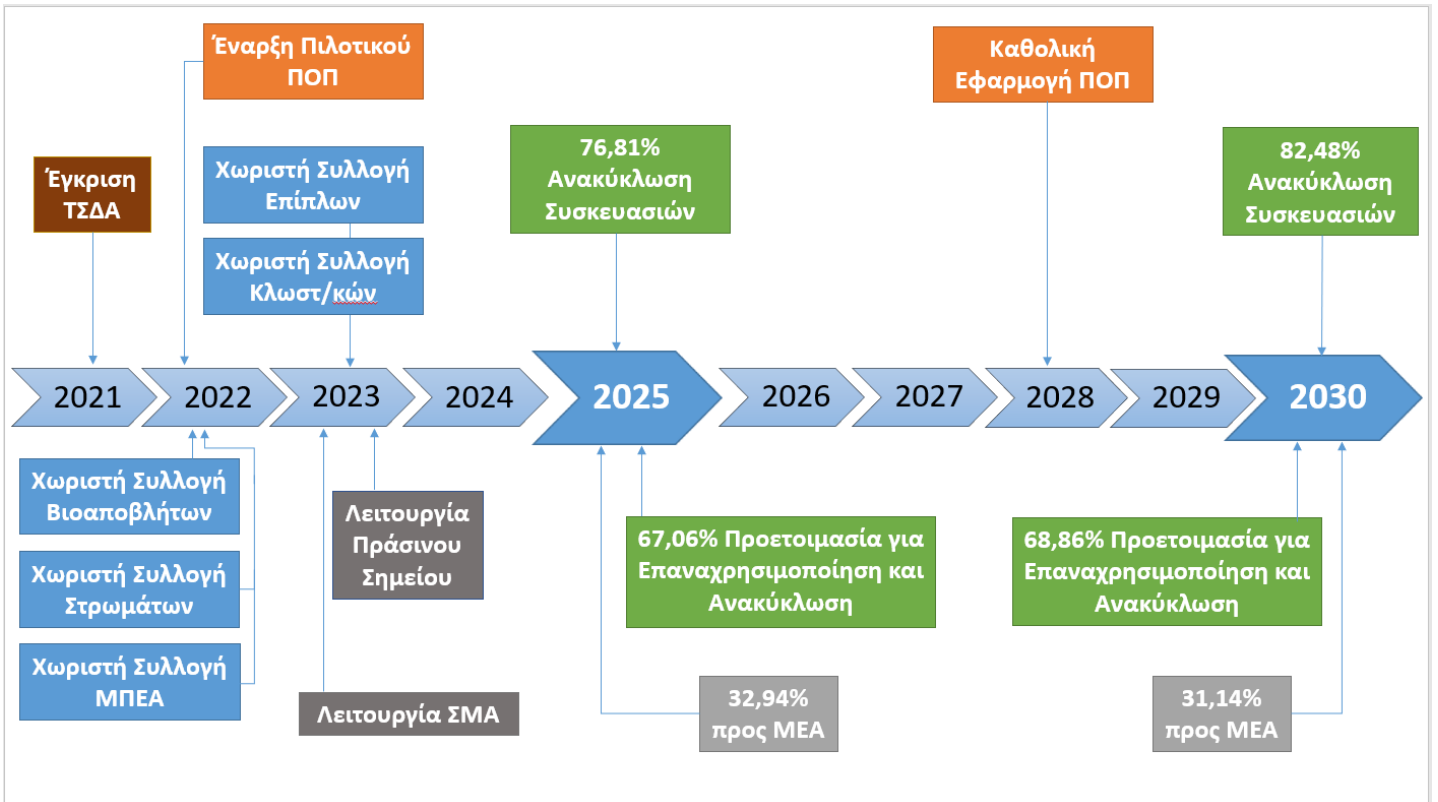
Έναρξη Πιλοτικού ΠΟΠ

Καθολική Εφαρμογή ΠΟΠ

76,81% Ανακύκλωση Συσκευασιών

82,48% Ανακύκλωση Συσκευασιών

Έγκριση ΤΣΔΑ

Χωριστή Συλλογή Επίπλων

Χωριστή Συλλογή Κλωστ/κών

2021 2022 2023 2024 2025 2026 2027 2028 2029 2030

Χωριστή Συλλογή Βιοαποβλήτων

Χωριστή Συλλογή Στρωμάτων

Χωριστή Συλλογή ΜΠΕΑ

Λειτουργία Πράσινου Σημείου

Λειτουργία ΣΜΑ

67,06% Προετοιμασία για Επαναχρησιμοποίηση και Ανακύκλωση

68,86% Προετοιμασία για Επαναχρησιμοποίηση και Ανακύκλωση

32,94% προς ΜΕΑ

31,14% προς ΜΕΑ